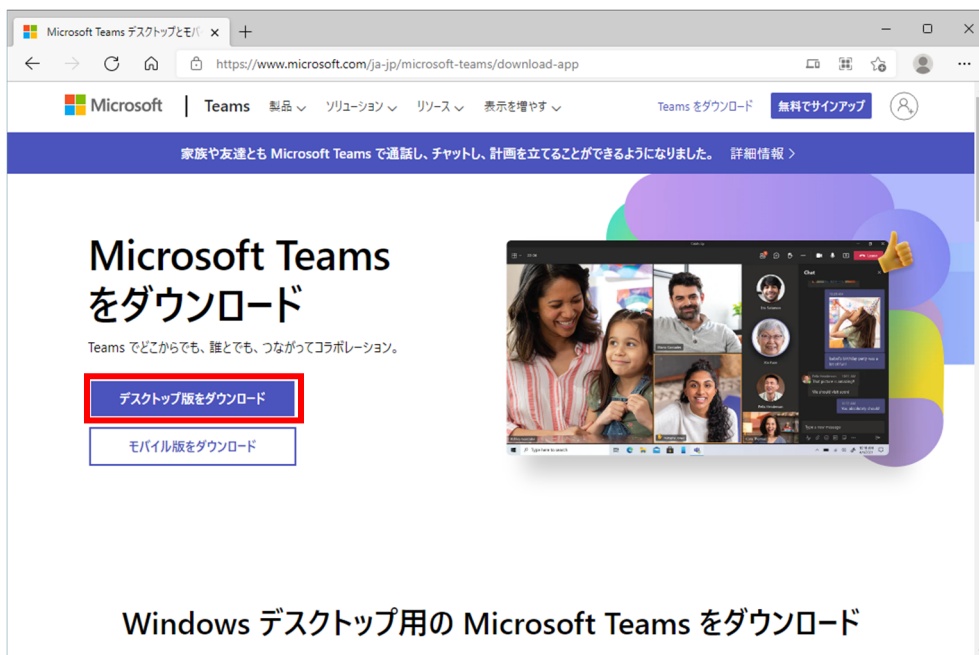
Microsoft Teams デスクトップとモバ

https://www.microsoft.com/ja-jp/microsoft-teams/download-app

Microsoft | Teams 製品 ソリューション リソース 表示を増やす Teams をダウンロード 無料でサインアップ

家族や友達とも Microsoft Teams で通話し、チャットし、計画を立てることができるようになりました。 詳細情報 >

Microsoft Teams をダウンロード

Teams でどこからでも、誰とでも、つながってコラボレーション。

デスクトップ版をダウンロード

モバイル版をダウンロード

Chat

Type here to search

Windows デスクトップ用の Microsoft Teams をダウンロード